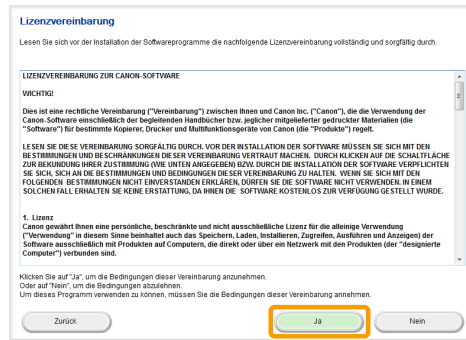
Lizenzvereinbarung

Lesen Sie sich vor der Installation der Softwareprogramme die nachfolgende Lizenzvereinbarung vollständig und sorgfältig durch.

LIZENZVEREINBARUNG ZUR CANON-SOFTWARE

WICHTIG!

Dies ist eine rechtliche Vereinbarung ("Vereinbarung") zwischen Ihnen und Canon Inc. ("Canon"), die die Verwendung der Canon-Software einschließlich der begleitenden Handbücher bzw. jeglicher mitgelieferter gedruckter Materialien (die "Software") für bestimmte Kopierer, Drucker und Multifunktionsgeräte von Canon (die "Produkte") regelt.

LESEN SIE DIESE VEREINBARUNG SORGFÄLTIG DURCH. VOR DER INSTALLATION DER SOFTWARE MÜSSEN SIE SICH MIT DEN BESTIMMUNGEN UND BESCHRÄNKUNGEN DIESER VEREINBARUNG VERTRAUT MACHEN. DURCH KLICKEN AUF DIE SCHALTFLÄCHE ZUR BEKUNDUNG IHRER ZUSTIMMUNG (WIE UNTEN ANGEGEBEN) BZW. DURCH DIE INSTALLATION DER SOFTWARE VERPFLICHTEN SIE SICH, SICH AN DIE BESTIMMUNGEN UND BEDINGUNGEN DIESER VEREINBARUNG ZU HALTEN. WENN SIE SICH MIT DEN FOLGENDEN BESTIMMUNGEN NICHT EINVERSTANDEN ERKLÄREN, DÜRFEN SIE DIE SOFTWARE NICHT VERWENDEN. IN EINEM SOLCHEN FALL ERHALTEN SIE KEINE ERSTATTUNG, DA IHNEN DIE SOFTWARE KOSTENLOS ZUR VERFÜGUNG GESTELLT WURDE.

1. Lizenz
Canon gewährt Ihnen eine persönliche, beschränkte und nicht ausschließliche Lizenz für die alleinige Verwendung ("Verwendung" in diesem Sinne beinhaltet auch das Speichern, Laden, Installieren, Zugreifen, Ausführen und Anzeigen) der Software ausschließlich mit Produkten auf Computern, die direkt oder über ein Netzwerk mit den Produkten (der "designierte Computer") verbunden sind.

Klicken Sie auf "Ja", um die Bedingungen dieser Vereinbarung anzunehmen.
Oder auf "Nein", um die Bedingungen abzulehnen.
Um dieses Programm verwenden zu können, müssen Sie die Bedingungen dieser Vereinbarung annehmen.

Zurück

Ja

Nein